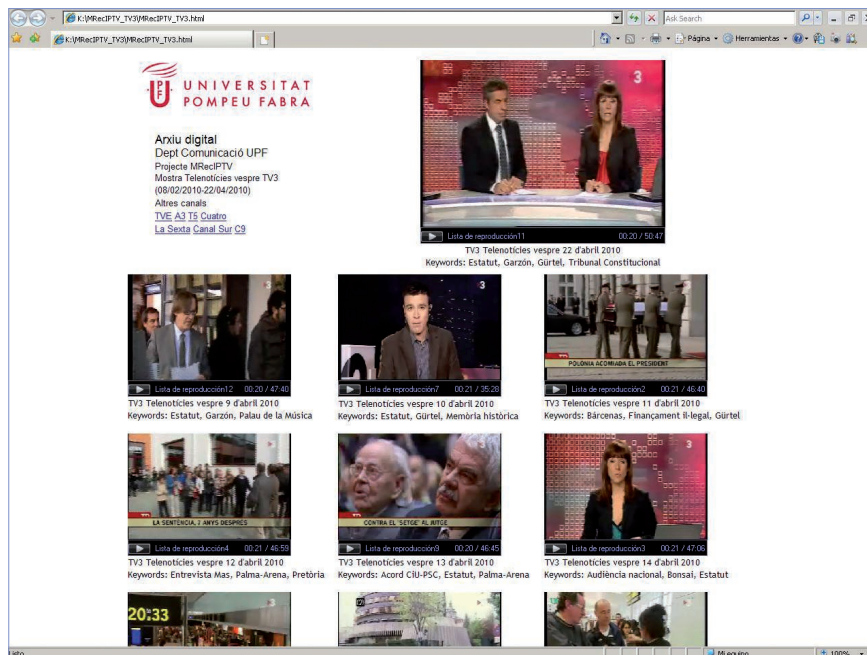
K:\MRecIPTV_TV3\MRecIPTV_TV3.html

Ask Search

K:\MRecIPTV_TV3\MRecIPTV_TV3.html

Página · Herramientas ·

UPF UNIVERSITAT POMPEU FABRA

Arxiu digital
Dept Comunicació UPF
Projecte MRecIPTV
Mostra Telenotícies vespre TV3
(08/02/2010-22/04/2010)
Altres canals
TVE A3 T5 Cuatro
La Sexta Canal Sur C9

3

Lista de reproducción11 00:20 / 50:47
TV3 Telenotícies vespre 22 d'abril 2010
Keywords: Estatut, Garzón, Gürtel, Tribunal Constitucional

Lista de reproducción12 00:20 / 47:40
TV3 Telenotícies vespre 9 d'abril 2010
Keywords: Estatut, Garzón, Palau de la Música

3

Lista de reproducción7 00:21 / 35:28
TV3 Telenotícies vespre 10 d'abril 2010
Keywords: Estatut, Gürtel, Memòria històrica

POLÒNIA ACOMIADA EL PRESIDENT

Lista de reproducción2 00:21 / 46:40
TV3 Telenotícies vespre 11 d'abril 2010
Keywords: Bàrcenas, Finançament il·legal, Gürtel

LA SENTÈNCIA, 2 ANYS DESPRÉS

Lista de reproducción4 00:21 / 46:59
TV3 Telenotícies vespre 12 d'abril 2010
Keywords: Entrevista Mas, Palma-Arena, Pretòria

CONTRA EL 'SETGE' AL TC

Lista de reproducción9 00:20 / 46:45
TV3 Telenotícies vespre 13 d'abril 2010
Keywords: Acord CiU-PSC, Estatut, Palma-Arena

3

Lista de reproducción3 00:21 / 47:06
TV3 Telenotícies vespre 14 d'abril 2010
Keywords: Audiència nacional, Bonsai, Estatut

20:33

Listo

Mi equipo

100%